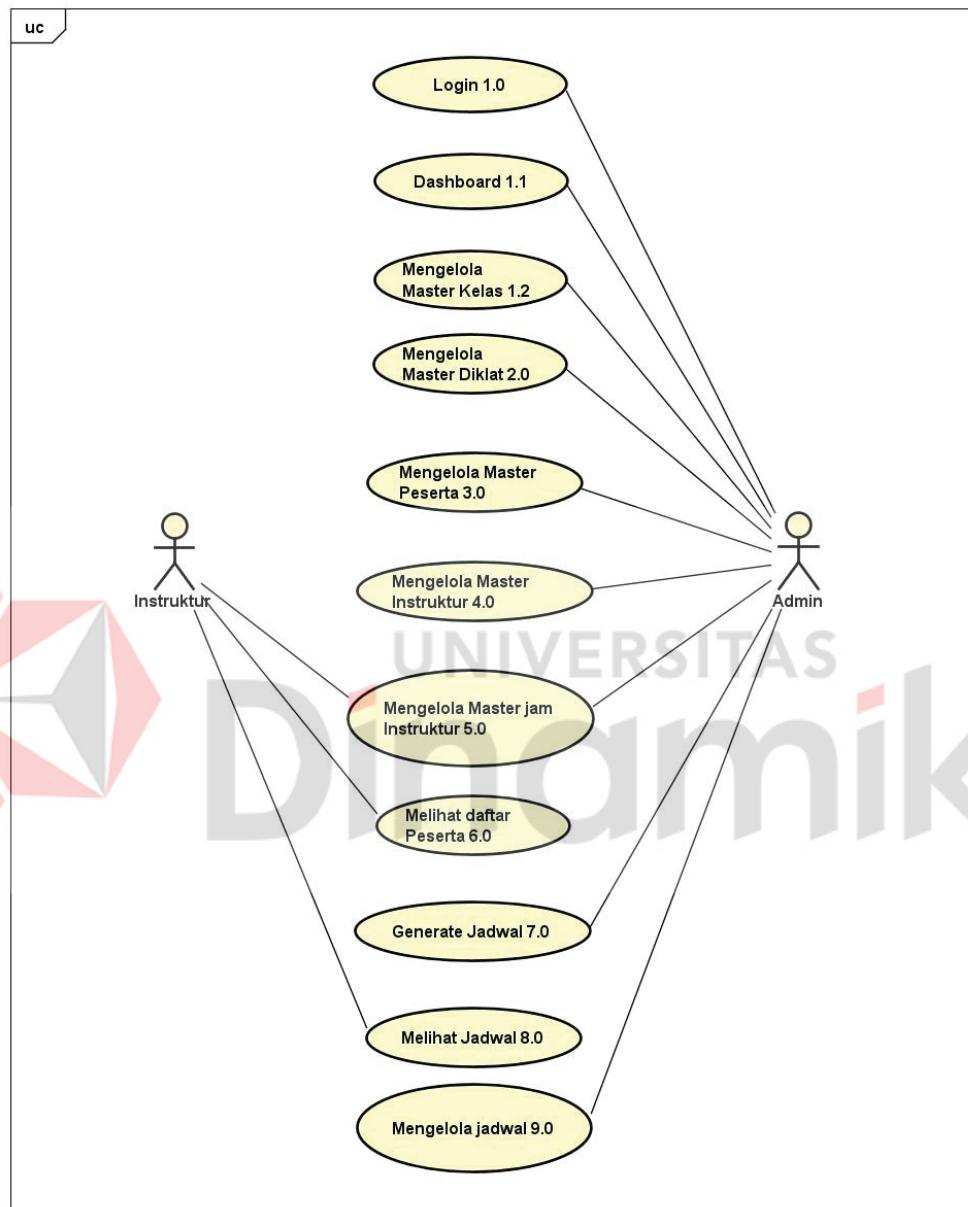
uc

Login 1.0

Dashboard 1.1

Mengelola Master Kelas 1.2

Mengelola Master Diklat 2.0

Mengelola Master Peserta 3.0

Instruktur

Mengelola Master Instruktur 4.0

Admin

UNIVERSITAS Dinamika

Mengelola Master jam Instruktur 5.0

Melihat daftar Peserta 6.0

Generate Jadwal 7.0

Melihat Jadwal 8.0

Mengelola jadwal 9.0